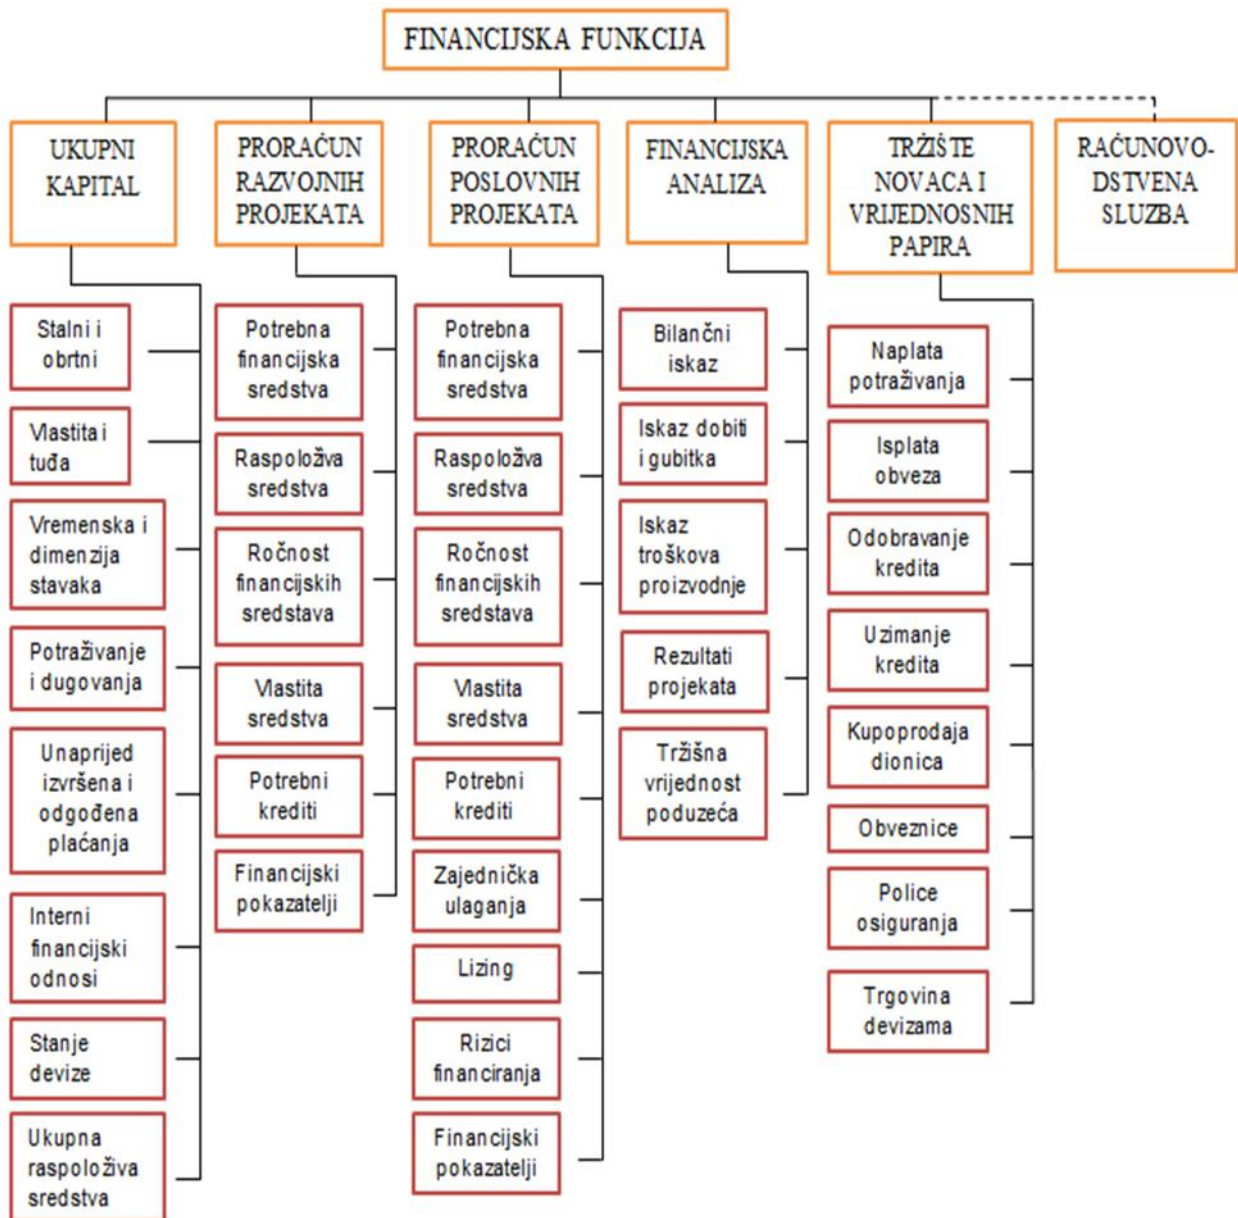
FINANCIJSKA FUNKCIJA

UKUPNI KAPITAL

PRORAČUN RAZVOJNIH PROJEKATA

PRORAČUN POSLOVNIH PROJEKATA

FINANCIJSKA ANALIZA

TRŽIŠTE NOVACA I VRIJEDNOSNIH PAPIRA

RAČUNOVODSTVENA SLUZBA

Stalni i obrtni

Vlastita i tuđa

Vremenska i dimenzija stavaka

Potraživanje i dugovanja

Unaprijed izvršena i odgođena plaćanja

Interni financijski odnosi

Stanje devize

Ukupna raspoloživa sredstva

Potrebna financijska sredstva

Raspoloživa sredstva

Ročnost financijskih sredstava

Vlastita sredstva

Potrebni krediti

Financijski pokazatelji

Potrebna financijska sredstva

Raspoloživa sredstva

Ročnost financijskih sredstava

Vlastita sredstva

Potrebni krediti

Zajednička ulaganja

Lizing

Rizici financiranja

Financijski pokazatelji

Bilančni iskaz

Iskaz dobiti i gubitka

Iskaz troškova proizvodnje

Rezultati projekata

Tržišna vrijednost poduzeća

Naplata potraživanja

Isplata obveza

Odobravanje kredita

Uzimanje kredita

Kupoprodaja dionica

Obveznice

Police osiguranja

Trgovina devizama